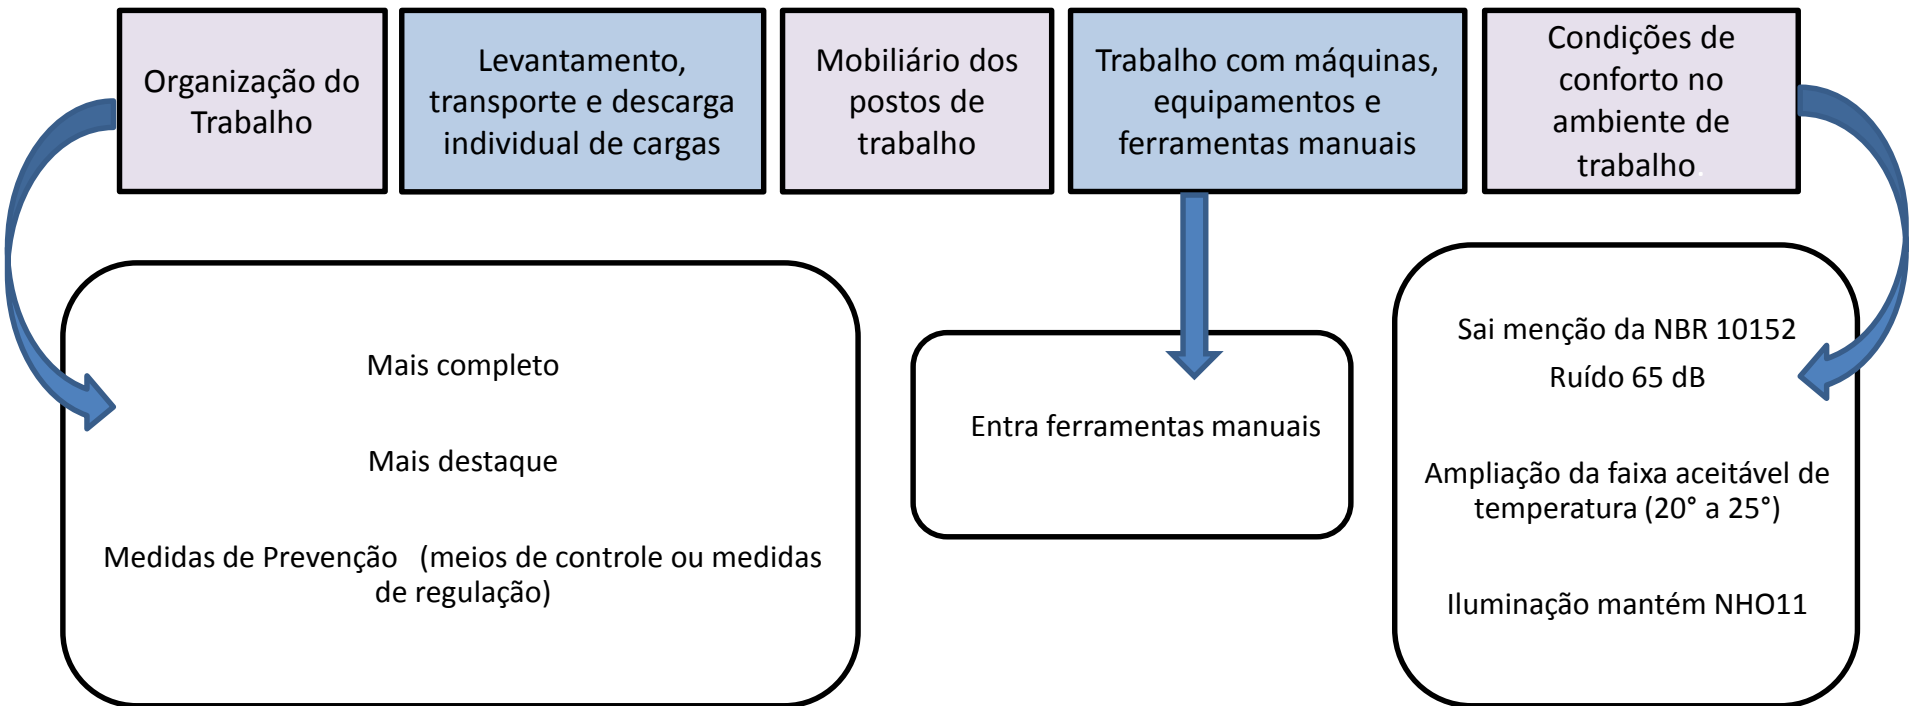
Organização do Trabalho

Levantamento, transporte e descarga individual de cargas

Mobiliário dos postos de trabalho

Trabalho com máquinas, equipamentos e ferramentas manuais

Condições de conforto no ambiente de trabalho.

Mais completo

Mais destaque

Medidas de Prevenção (meios de controle ou medidas de regulação)

Entra ferramentas manuais

Sai menção da NBR 10152

Ruído 65 dB

Ampliação da faixa aceitável de temperatura (20° a 25°)

Iluminação mantém NHO11